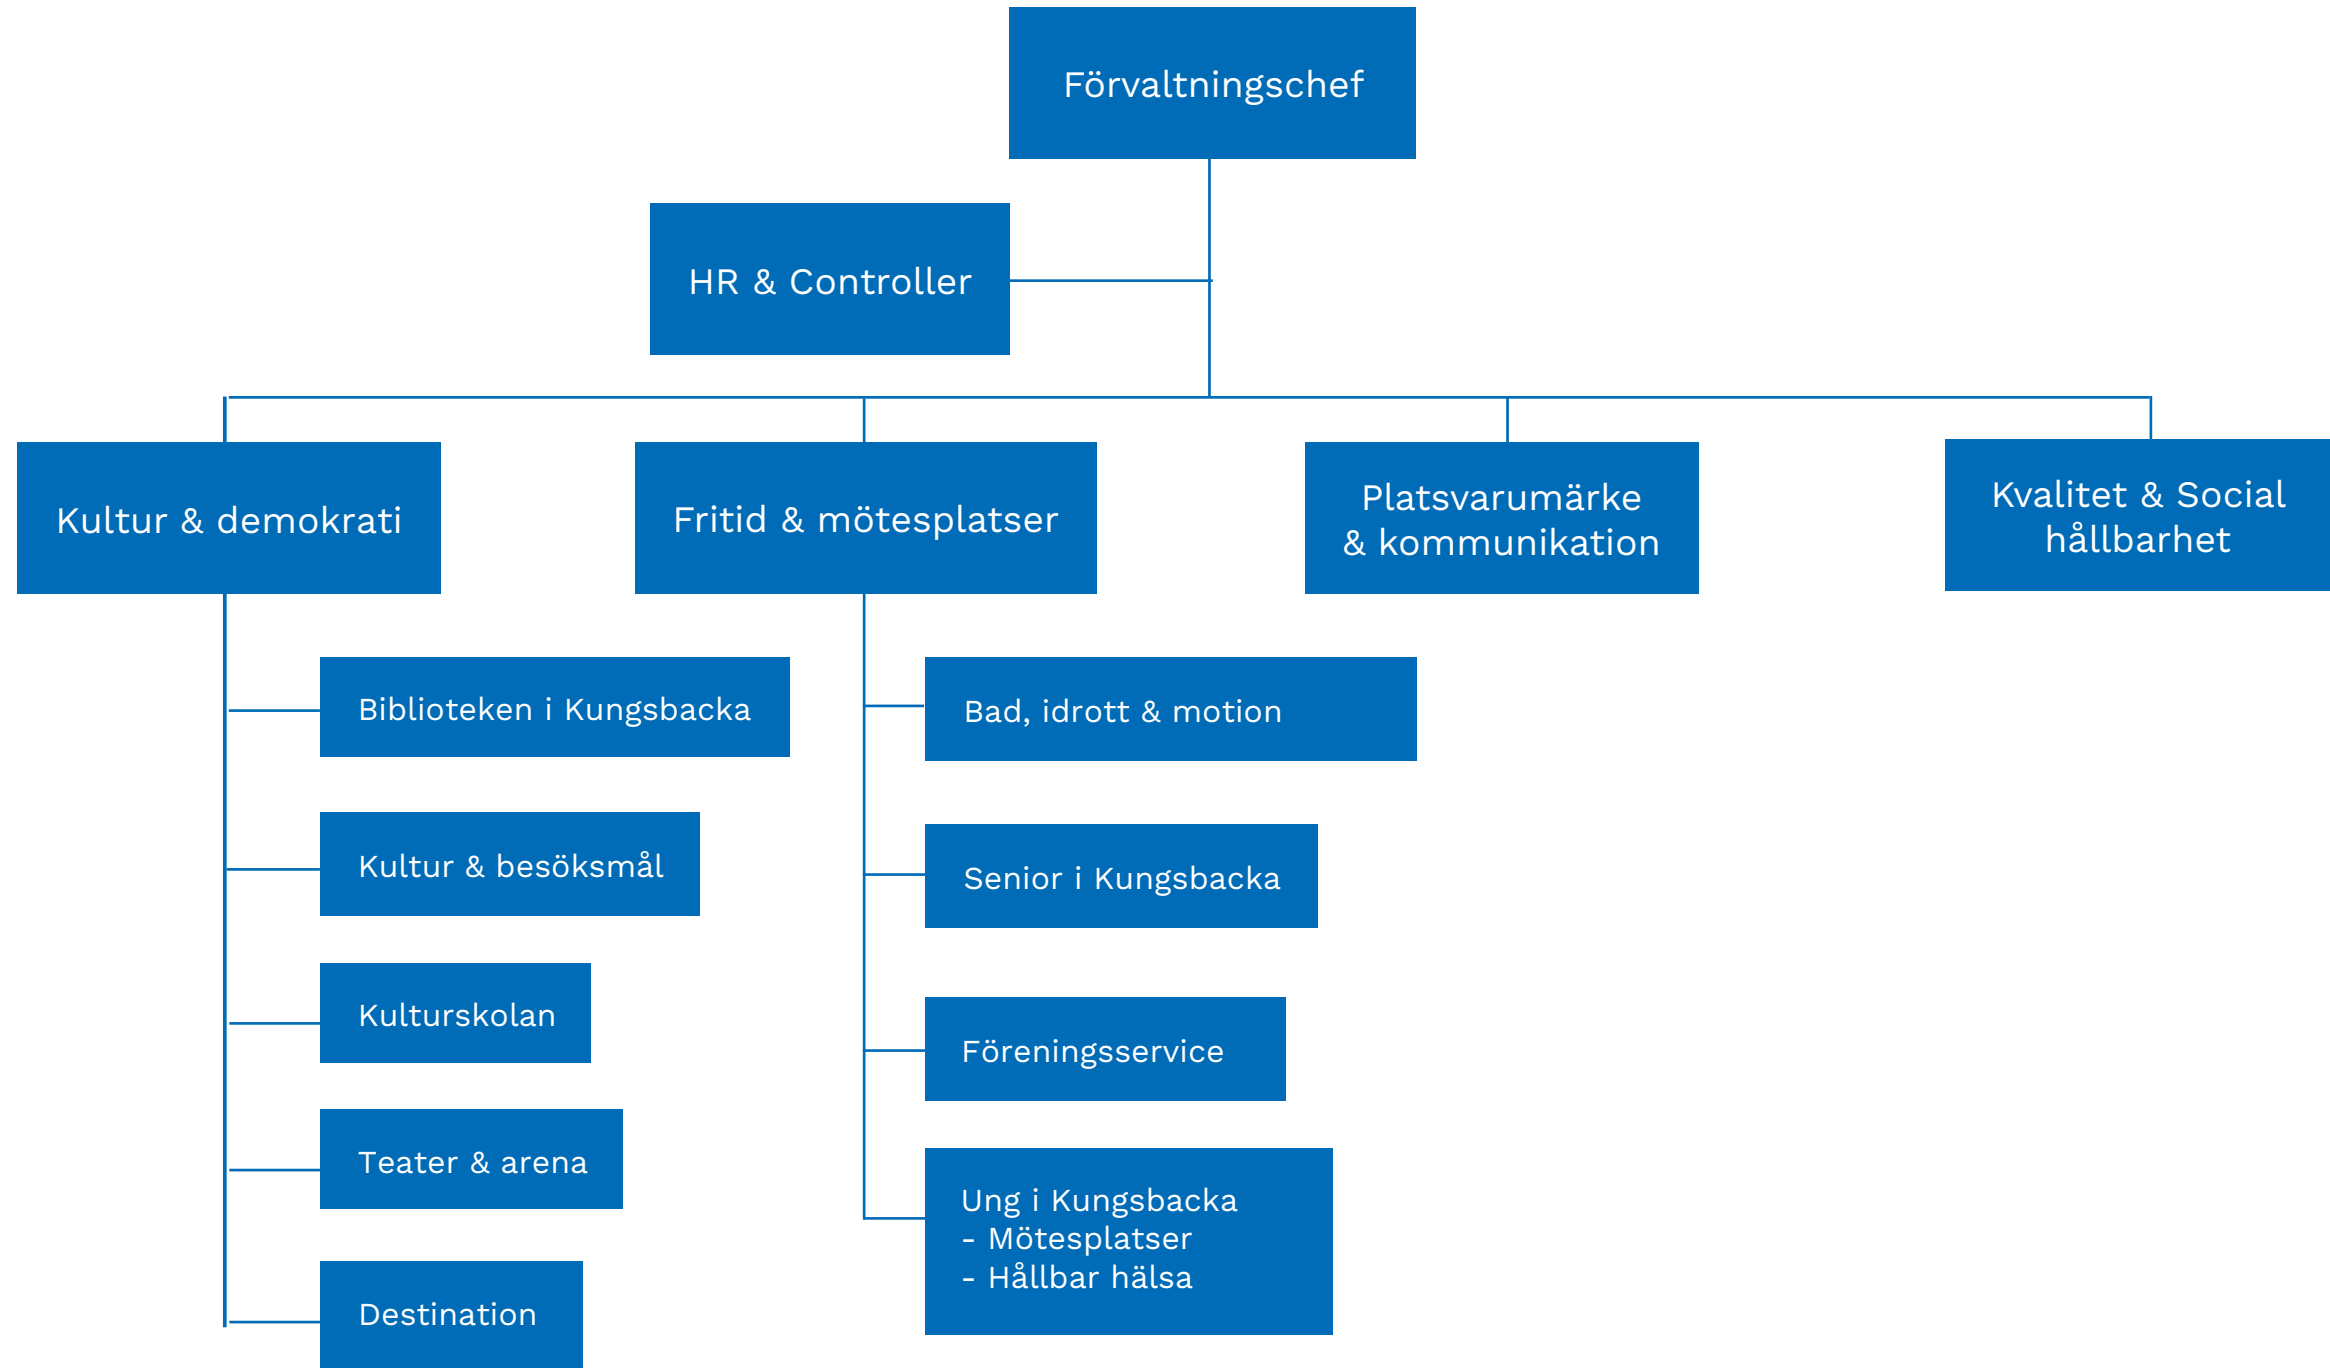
Förvaltningschef

HR & Controller

Kultur & demokrati

Fritid & mötesplatser

Platsvarumärke & kommunikation

Kvalitet & Social hållbarhet

Biblioteken i Kungsbacka

Kultur & besöksmål

Kulturskolan

Teater & arena

Destination

Bad, idrott & motion

Senior i Kungsbacka

Föreningsservice

Ung i Kungsbacka
- Mötesplatser
- Hållbar hälsa